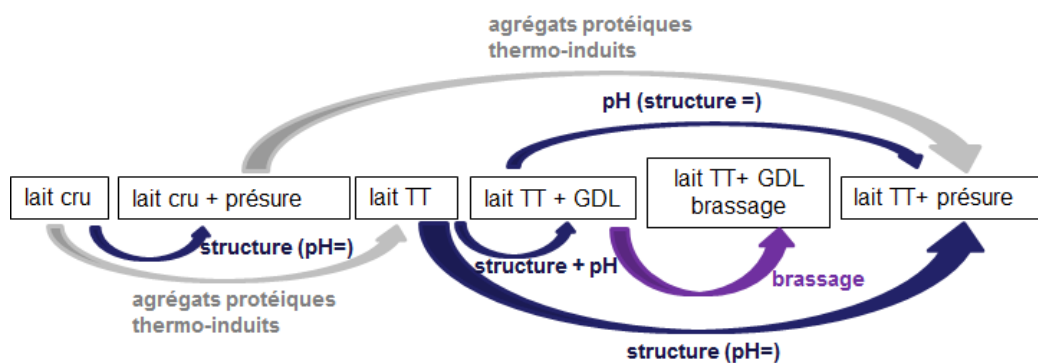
agrégats protéiques thermo-induits

pH (structure =)

lait cru

lait cru + présure

lait TT

lait TT + GDL

lait TT+ GDL brassage

lait TT+ présure

structure (pH=)

structure + pH

brassage

agrégats protéiques thermo-induits

structure (pH=)